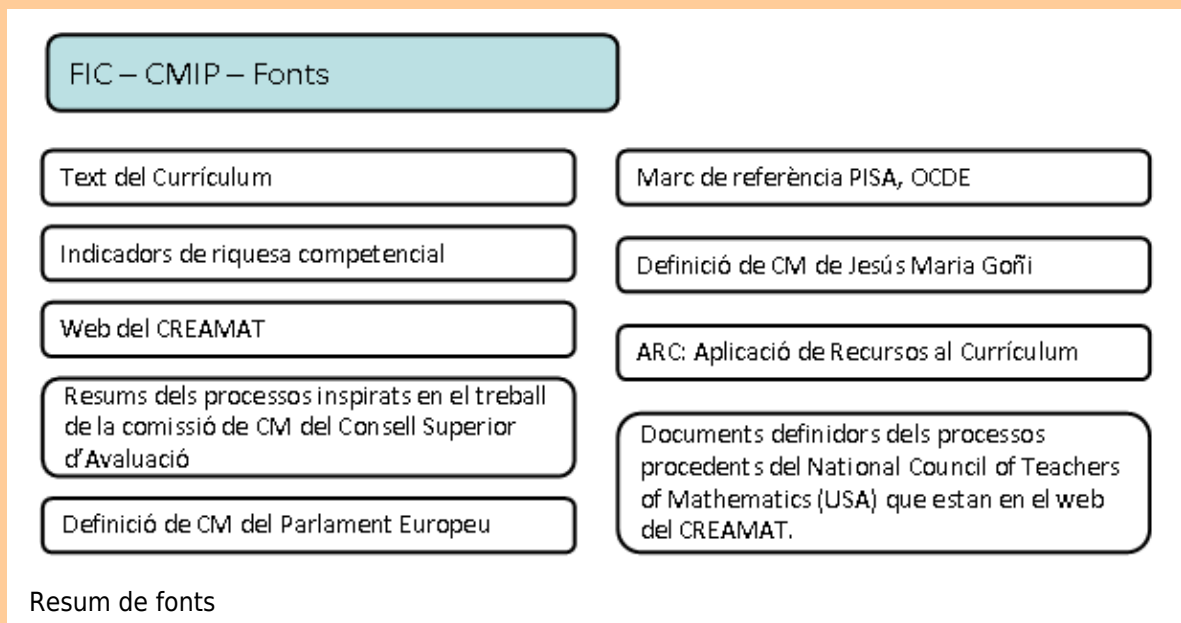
FIC – CMIP – Fonts

Text del Currículum

Indicadors de riquesa competencial

Web del CREAMAT

Resums dels processos inspirats en el treball de la comissió de CM del Consell Superior d'Avaluació

Definició de CM del Parlament Europeu

Marc de referència PISA, OCDE

Definició de CM de Jesús Maria Goñi

ARC: Aplicació de Recursos al Currículum

Documents definidors dels processos procedents del National Council of Teachers of Mathematics (USA) que estan en el web del CREAMAT.

Resum de fonts